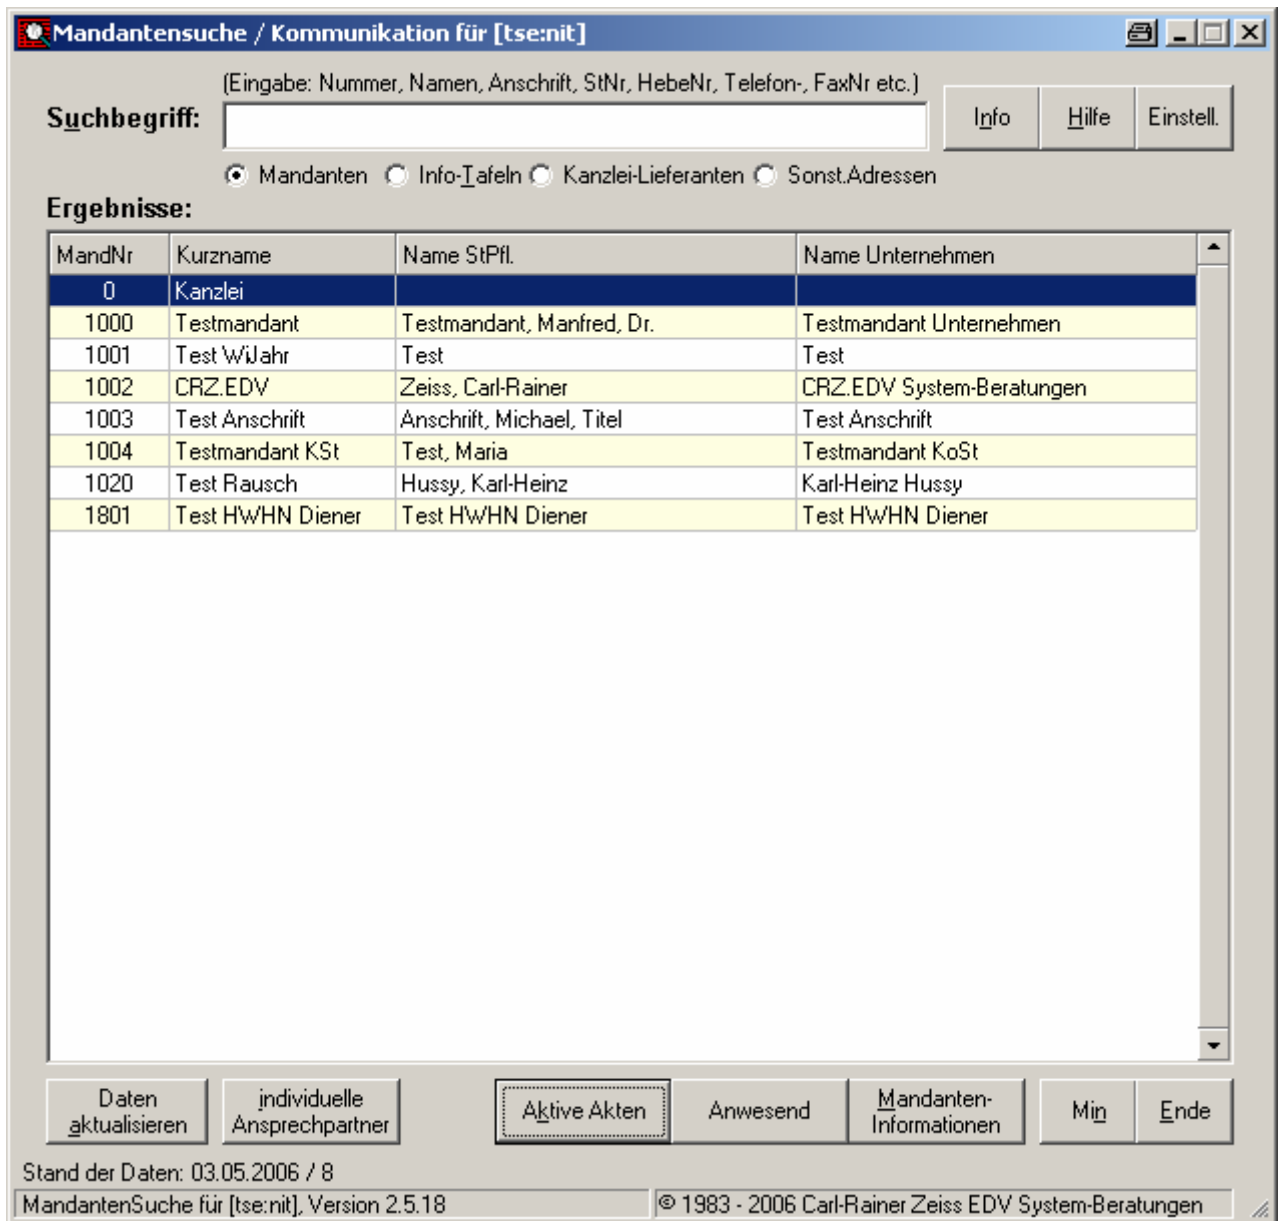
Mandantensuche / Kommunikation für [tse:nit]

(Eingabe: Nummer, Namen, Anschrift, StNr, HebeNr, Telefon-, FaxNr etc.)

Suchbegriff:

Info Hilfe Einstell.

Mandanten Info-Tafeln Kanzlei-Lieferanten Sonst.Adressen

Ergebnisse:

| MandNr | Kurzname | Name StPfl. | Name Unternehmen |
|---|---|---|---|
| 0 | Kanzlei | | |
| 1000 | Testmandant | Testmandant, Manfred, Dr. | Testmandant Unternehmen |
| 1001 | Test WiJahr | Test | Test |
| 1002 | CRZ.EDV | Zeiss, Carl-Rainer | CRZ.EDV System-Beratungen |
| 1003 | Test Anschrift | Anschrift, Michael, Titel | Test Anschrift |
| 1004 | Testmandant KSt | Test, Maria | Testmandant KoSt |
| 1020 | Test Rausch | Hussy, Karl-Heinz | Karl-Heinz Hussy |
| 1801 | Test HWHN Diener | Test HWHN Diener | Test HWHN Diener |

Daten aktualisieren | individuelle Ansprechpartner | Aktive Akten | Anwesend | Mandanten-Informationen | Min | Ende

Stand der Daten: 03.05.2006 / 8

MandantenSuche für [tse:nit], Version 2.5.18 © 1983 - 2006 Carl-Rainer Zeiss EDV System-Beratungen